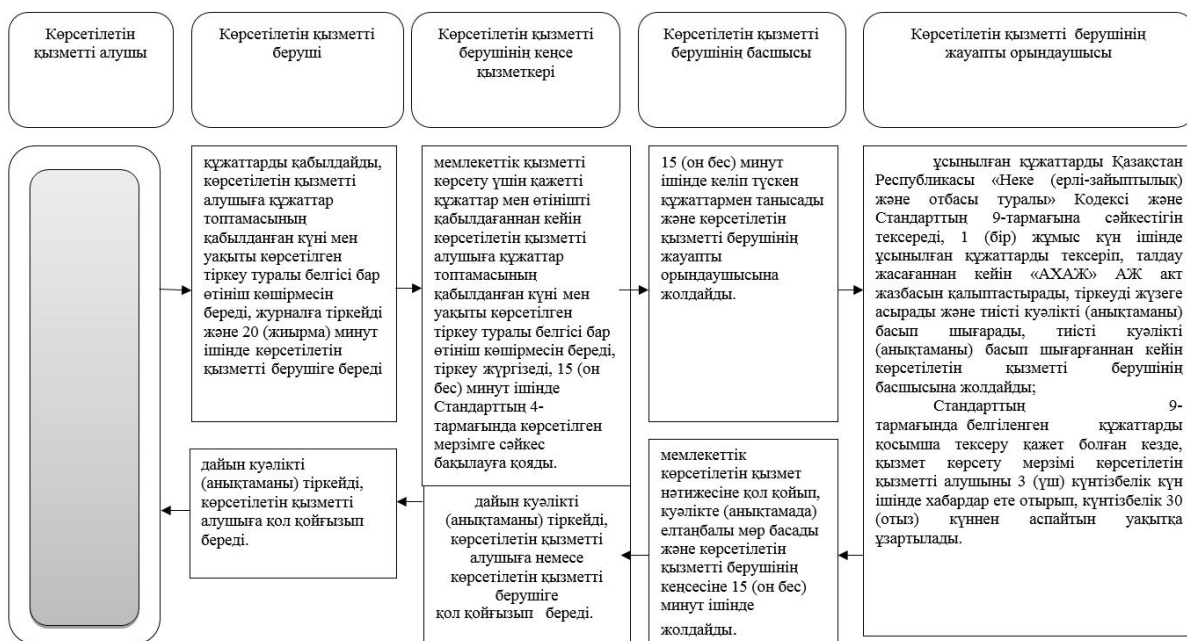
Көрсетілетін қызметті алушы

Көрсетілетін қызметті беруші

Көрсетілетін қызметті берушінің кеңсе қызметкері

Көрсетілетін қызметті берушінің басшысы

Көрсетілетін қызметті берушінің жауапты орындаушысы

құжаттарды қабылдайды, көрсетілетін қызметті алушыға құжаттар топтамасының қабылданған күні мен уақыты көрсетілген тіркеу туралы белгісі бар өтініш көшірмесін береді, журналға тіркейді және 20 (жиырма) минут ішінде көрсетілетін қызметті берушіге береді

мемлекеттік қызметті көрсету үшін қажетті құжаттар мен өтінішті қабылдағаннан кейін көрсетілетін қызметті алушыға құжаттар топтамасының қабылданған күні мен уақыты көрсетілген тіркеу туралы белгісі бар өтініш көшірмесін береді, тіркеу жүргізеді, 15 (он бес) минут ішінде Стандарттың 4-тармағында көрсетілген мерзімге сәйкес бақылауға қояды.

15 (он бес) минут ішінде келіп түскен құжаттармен танысады және көрсетілетін қызметті берушінің жауапты орындаушысына жолдайды.

ұсынылған құжаттарды Қазақстан Республикасы «Неке (ерлі-зайыптылық) және отбасы туралы» Кодексі және Стандарттың 9-тармағына сәйкестігін тексереді, 1 (бір) жұмыс күн ішінде ұсынылған құжаттарды тексеріп, талдау жасағаннан кейін «АХАЖ» АЖ акт жазбасын қалыптастырады, тіркеуді жүзеге асырады және тиісті куәлікті (анықтаманы) басып шығарады, тиісті куәлікті (анықтаманы) басып шығарғаннан кейін көрсетілетін қызметті берушінің басшысына жолдайды;

Стандарттың 9-тармағында белгіленген құжаттарды қосымша тексеру қажет болған кезде, қызмет көрсету мерзімі көрсетілетін қызметті алушыны 3 (үш) күнтізбелік күн ішінде хабардар ете отырып, күнтізбелік 30 (отыз) күннен аспайтын уақытқа ұзартылады.

мемлекеттік көрсетілетін қызмет нәтижесіне қол қойып, куәлікте (анықтамада) елтаңбалы мөр басады және көрсетілетін қызметті берушінің кеңсесіне 15 (он бес) минут ішінде жолдайды.

дайын куәлікті (анықтаманы) тіркейді, көрсетілетін қызметті алушыға немесе көрсетілетін қызметті берушіге қол қойғызып береді.

дайын куәлікті (анықтаманы) тіркейді, көрсетілетін қызметті алушыға қол қойғызып береді.